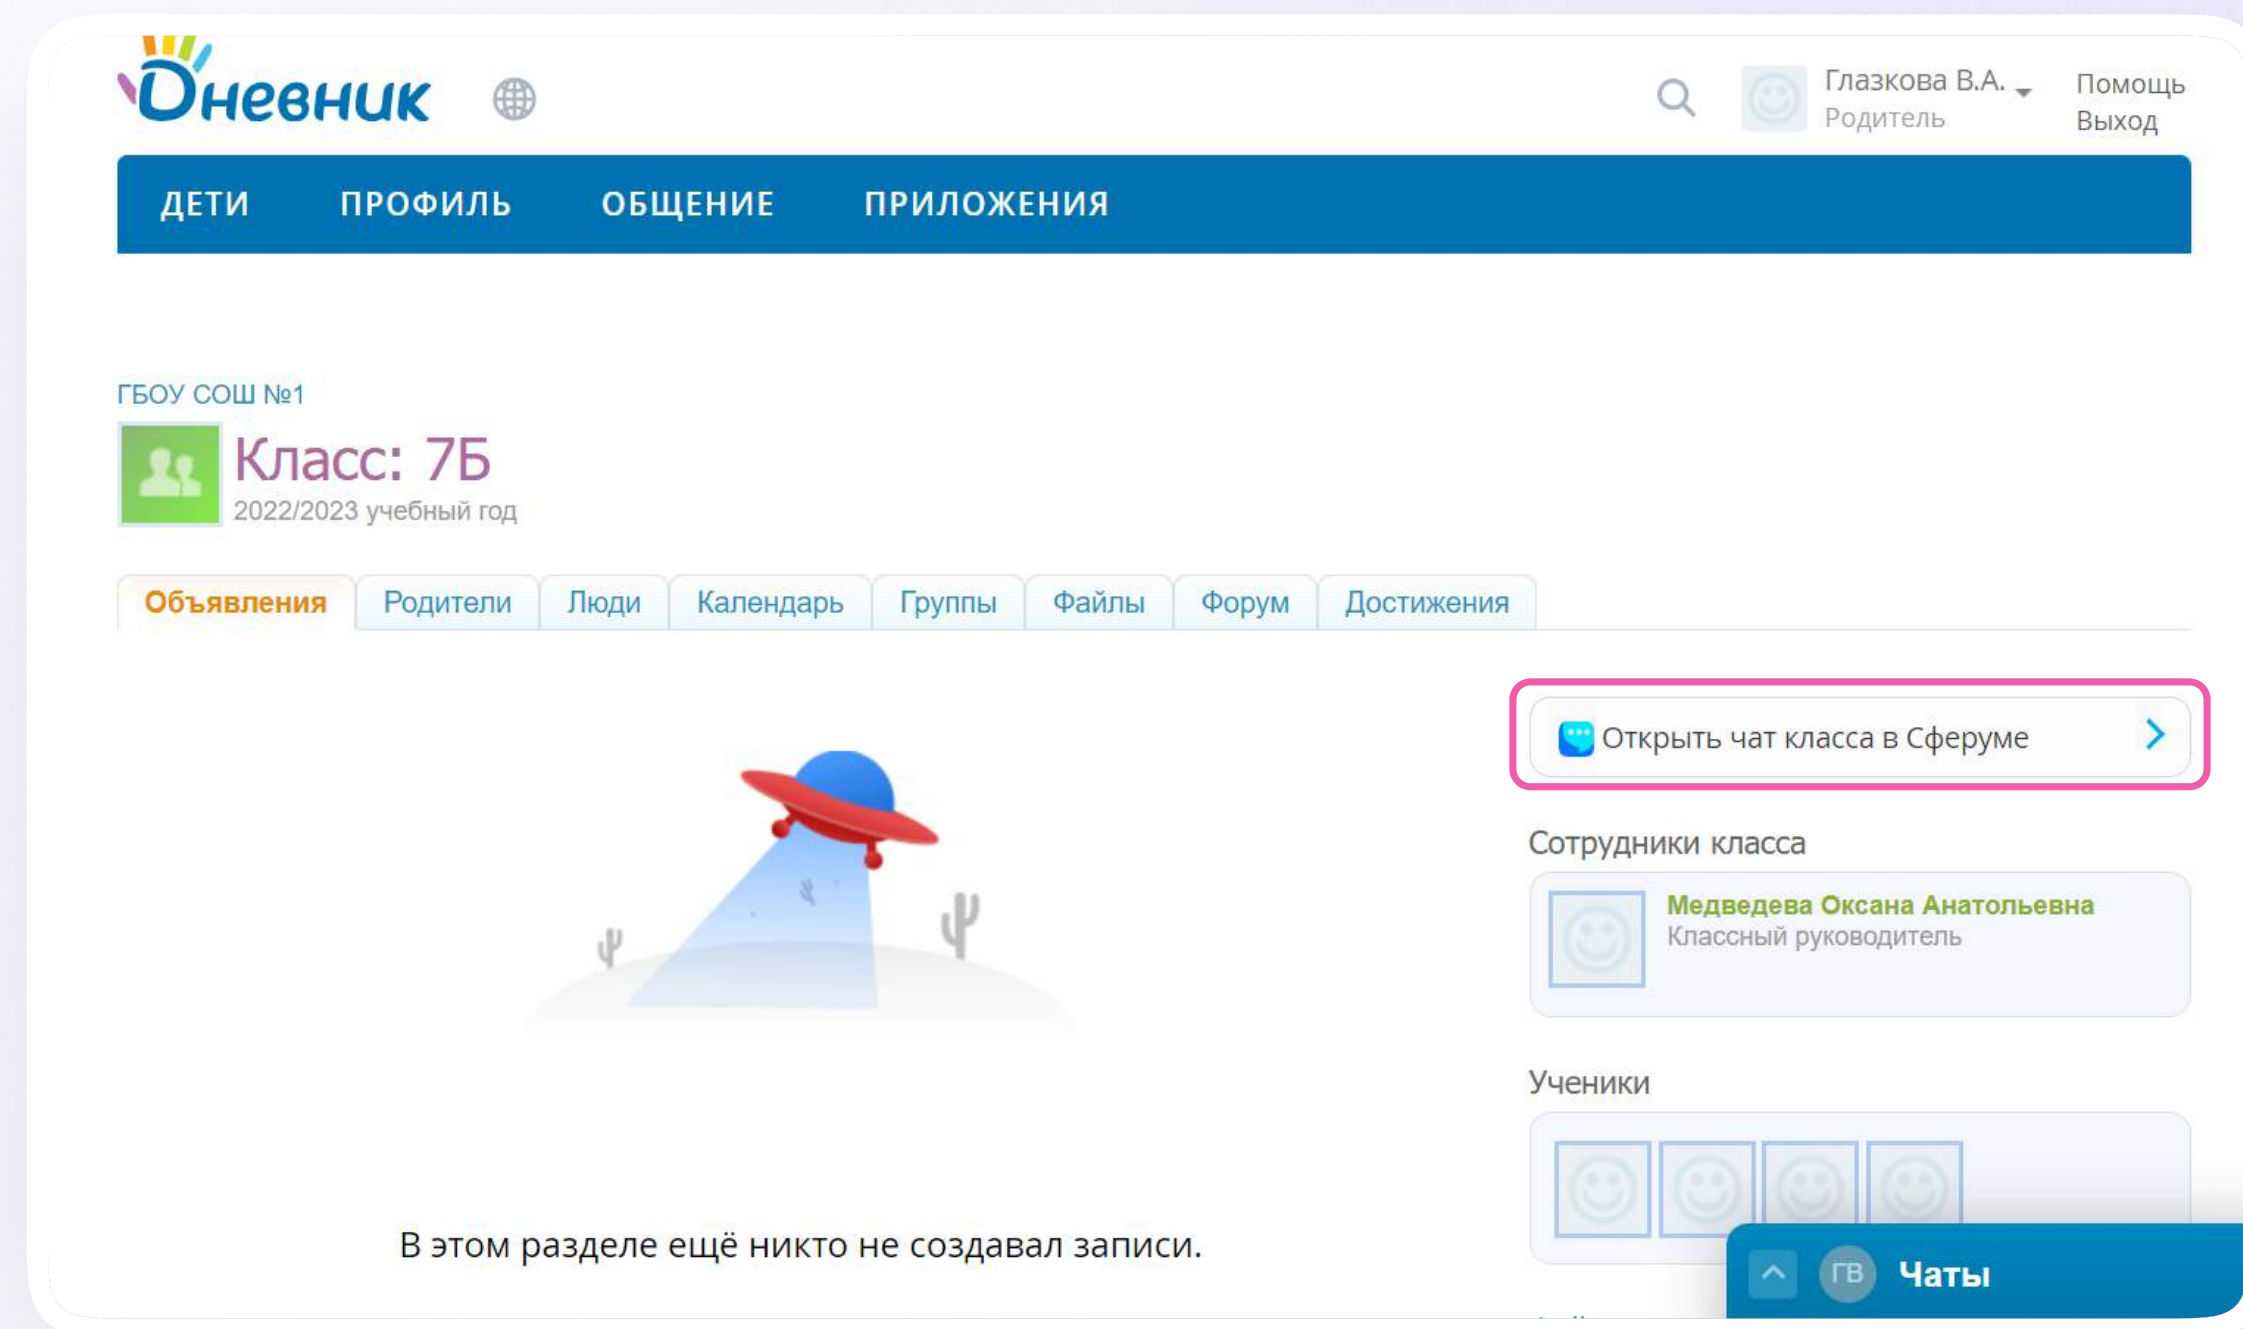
Дневник

Глазкова В.А.
Родитель

Помощь
Выход

ДЕТИ ПРОФИЛЬ ОБЩЕНИЕ ПРИЛОЖЕНИЯ

ГБОУ СОШ №1

Класс: 7Б
2022/2023 учебный год

Объявления | Родители | Люди | Календарь | Группы | Файлы | Форум | Достижения

Открыть чат класса в Сферуме

Сотрудники класса

Медведева Оксана Анатольевна
Классный руководитель

Ученики

В этом разделе ещё никто не создавал записи.

ГВ Чаты